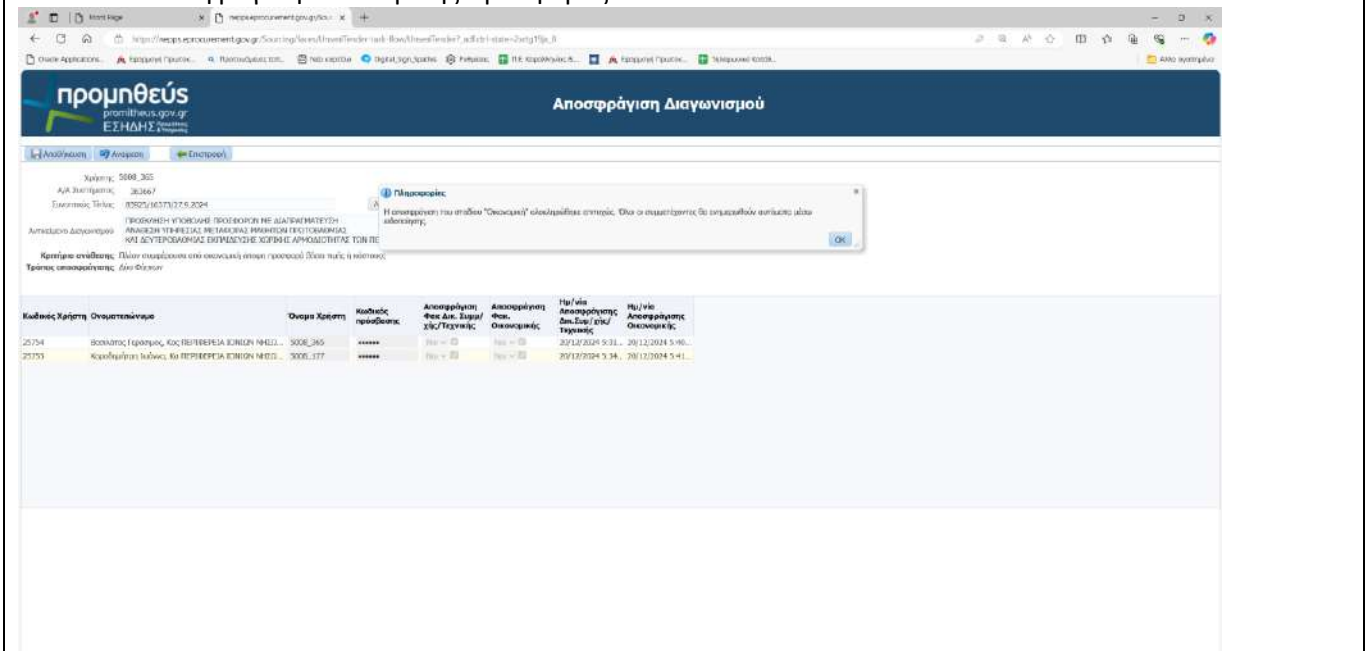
Front Page
nepps.eprocurement.gov.gr/Sou...
https://nepps.eprocurement.gov.gr/Sourcing/faces/UnsealTender-task-flow/UnsealTender?_adf.ctrl-state=2actg1fjs_8

Oracle Applications... Εφαρμογή Πρωτοκ... Πρωτοκόλλησης εγγ... Νέα καρτέλα Digital_Sign_Sparkis Favorites Π.Ε. Κερκύρας Α... Εφαρμογή Πρωτοκ... Τηλεφωνικός Κατάλ...
Άλλα αγαπημένα

προμηθεύς
promitheus.gov.gr
ΕΣΗΔΗΣ

Αποσφράγιση Διαγωνισμού

Αποθήκευση Ανάρτηση Επιστροφή

Χρήστης: 5008_365
Α/Α Συστήματος: 363667
Συνοπτικός Τίτλος: 83925/16373/27.9.2024
Αντικείμενο Διαγωνισμού: ΠΡΟΣΚΛΗΣΗ ΥΠΟΒΟΛΗΣ ΠΡΟΣΦΟΡΩΝ ΜΕ ΔΙΑΠΡΑΓΜΑΤΕΥΣΗ ΑΝΑΘΕΣΗ ΥΠΗΡΕΣΙΑΣ ΜΕΤΑΦΟΡΑΣ ΜΑΘΗΤΩΝ ΠΡΩΤΟΒΑΘΜΙΑΣ ΚΑΙ ΔΕΥΤΕΡΟΒΑΘΜΙΑΣ ΕΚΠΑΙΔΕΥΣΗΣ ΧΩΡΙΚΗΣ ΑΡΜΟΔΙΟΤΗΤΑΣ ΤΩΝ ΠΕ
Κριτήριο ανάθεσης: Πλέον συμφέρουσα από οικονομική άποψη προσφορά (βάσει τιμής ή κόστους)
Τρόπος αποσφράγισης: Δύο Φάκελοι

Πληροφορίες
Η αποσφράγιση του σταδίου "Οικονομική" ολοκληρώθηκε επιτυχώς. Όλοι οι συμμετέχοντες θα ενημερωθούν αυτόματα μέσω ειδοποίησης.
OK

| Κωδικός Χρήστη | Ονοματεπώνυμο | Όνομα Χρήστη | Κωδικός πρόσβασης | Αποσφράγιση Φακ.Δικ. Συμμ/χής/Τεχνικής | Αποσφράγιση Φακ. Οικονομικής | Ημ/νία Αποσφράγισης Δικ.Συμ/χής/Τεχνικής | Ημ/νία Αποσφράγισης Οικονομικής |
|---|---|---|---|---|---|---|---|
| 25754 | Βασιλάτος Γεράσιμος, Κος ΠΕΡΙΦΕΡΕΙΑ ΙΟΝΙΩΝ ΝΗΣΩ... | 5008_365 | ****** | Ναι | Ναι | 20/12/2024 5:31... | 20/12/2024 5:40... |
| 25753 | Κορωδημήτρη Ιωάννα, Κα ΠΕΡΙΦΕΡΕΙΑ ΙΟΝΙΩΝ ΝΗΣΩ... | 5008_377 | ****** | Ναι | Ναι | 20/12/2024 5:34... | 20/12/2024 5:41... |